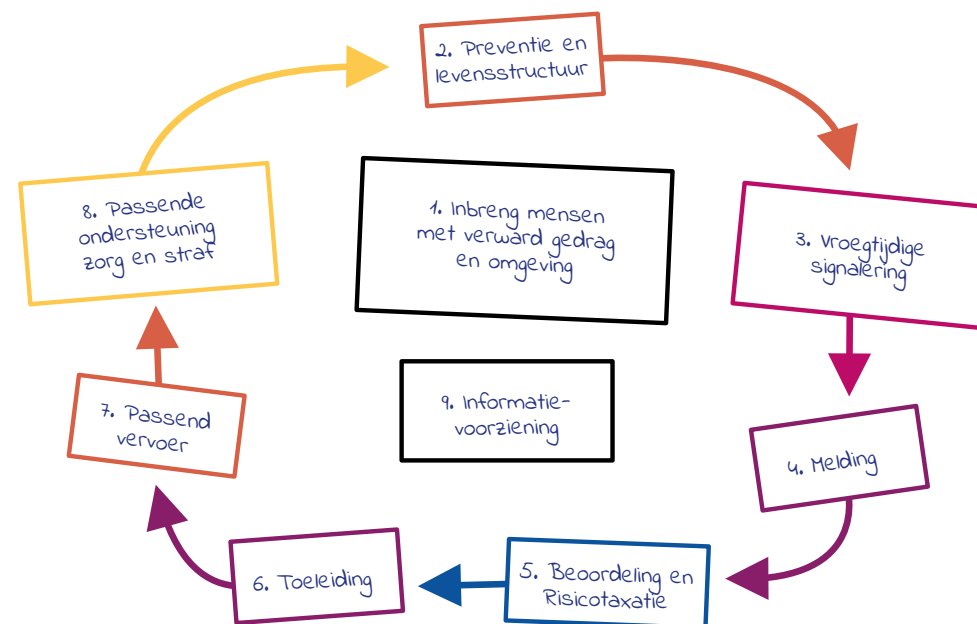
2. Preventie en levensstructuur

1. Inbreng mensen met verward gedrag en omgeving

3. Vroegtijdige signalering

4. Melding

5. Beoordeling en Risicotaxatie

6. Toeleiding

7. Passend vervoer

8. Passende ondersteuning zorg en straf

9. Informatie-voorziening